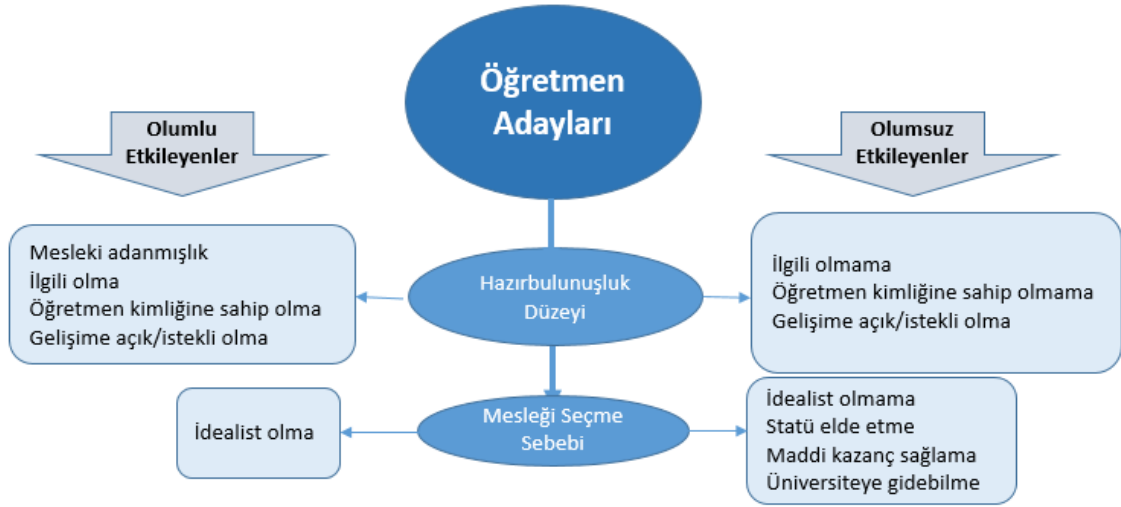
Öğretmen Adayları

Olumlu Etkileyenler

Olumsuz Etkileyenler

Mesleki adanmışlık
İlgili olma
Öğretmen kimliğine sahip olma
Gelişime açık/istekli olma

Hazırbulunuşluk Düzeyi

İlgili olmama
Öğretmen kimliğine sahip olmama
Gelişime açık/istekli olma

İdealist olma

Mesleği Seçme Sebebi

İdealist olmama
Statü elde etme
Maddi kazanç sağlama
Üniversiteye gidebilme